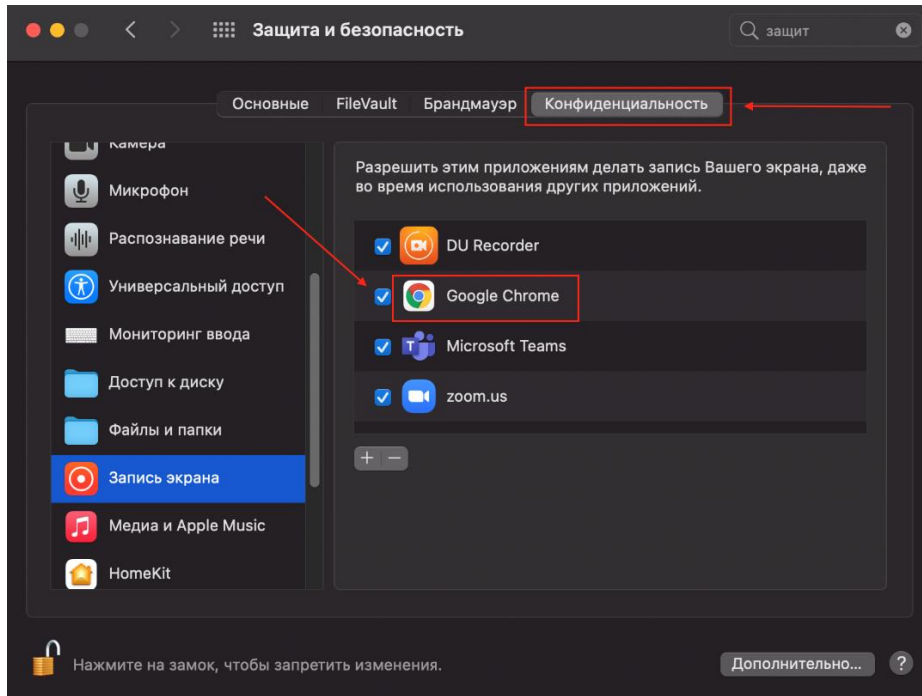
Защита и безопасность

защит

Основные FileVault Брандмауэр Конфиденциальность

Камера
Микрофон
Распознавание речи
Универсальный доступ
Мониторинг ввода
Доступ к диску
Файлы и папки
Запись экрана
Медиа и Apple Music
HomeKit

Разрешить этим приложениям делать запись Вашего экрана, даже во время использования других приложений.

DU Recorder
Google Chrome
Microsoft Teams
zoom.us

+ −

Нажмите на замок, чтобы запретить изменения.

Дополнительно...

?